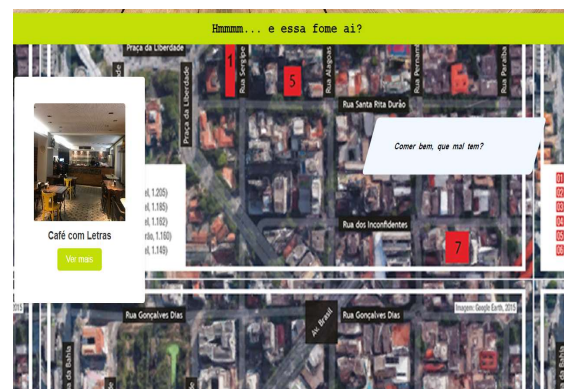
Hmmmm... e essa fome aí?

Praça da Liberdade

Rua Sergipe

1

5

Rua Alagoas

Rua Pernambuco

Rua Paraíba

Praça da Liberdade

Praça da Liberdade

Rua Santa Rita Durão

Café com Letras

Ver mais

Comer bem, que mal tem?

el, 1.205)

el, 1.185)

el, 1.192)

rio, 1.160)

el, 1.149)

Rua dos Inconfidentes

7

01

02

03

04

05

06

Rua Gonçalves Dias

Av. Brasil

Rua Gonçalves Dias

Imagem: Google Earth, 2015

2015

da Bahia

da Bahia